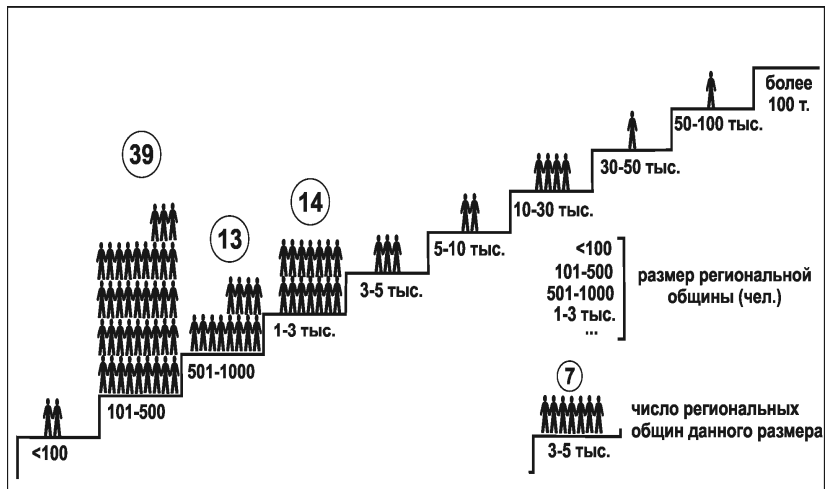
39

13

14

более 100 т.

50-100 тыс.

30-50 тыс.

10-30 тыс.

5-10 тыс.

3-5 тыс.

1-3 тыс.

501-1000

101-500

<100

<100
101-500
501-1000
1-3 тыс.
...

размер региональной общины (чел.)

7

3-5 тыс.

число региональных общин данного размера